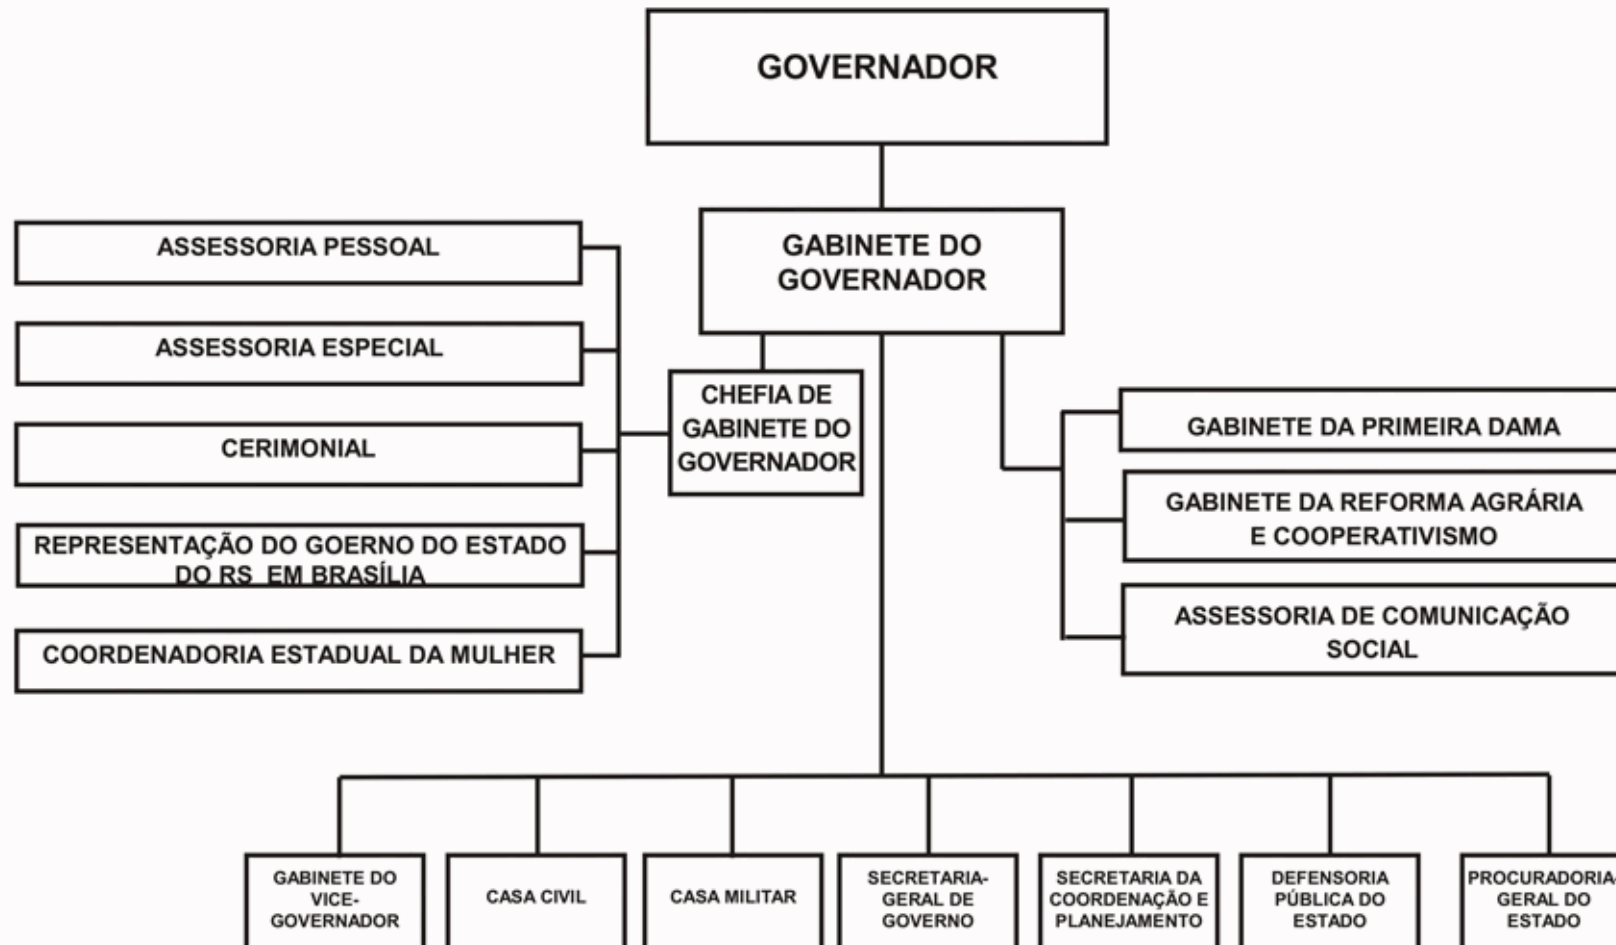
GOVERNADOR

GABINETE DO GOVERNADOR

ASSESSORIA PESSOAL

ASSESSORIA ESPECIAL

CERIMONIAL

REPRESENTAÇÃO DO GOERNO DO ESTADO DO RS EM BRASÍLIA

COORDENADORIA ESTADUAL DA MULHER

CHEFIA DE GABINETE DO GOVERNADOR

GABINETE DA PRIMEIRA DAMA

GABINETE DA REFORMA AGRÁRIA E COOPERATIVISMO

ASSESSORIA DE COMUNICAÇÃO SOCIAL

GABINETE DO VICE-GOVERNADOR

CASA CIVIL

CASA MILITAR

SECRETARIA-GERAL DE GOVERNO

SECRETARIA DA COORDENAÇÃO E PLANEJAMENTO

DEFENSORIA PÚBLICA DO ESTADO

PROCURADORIA-GERAL DO ESTADO